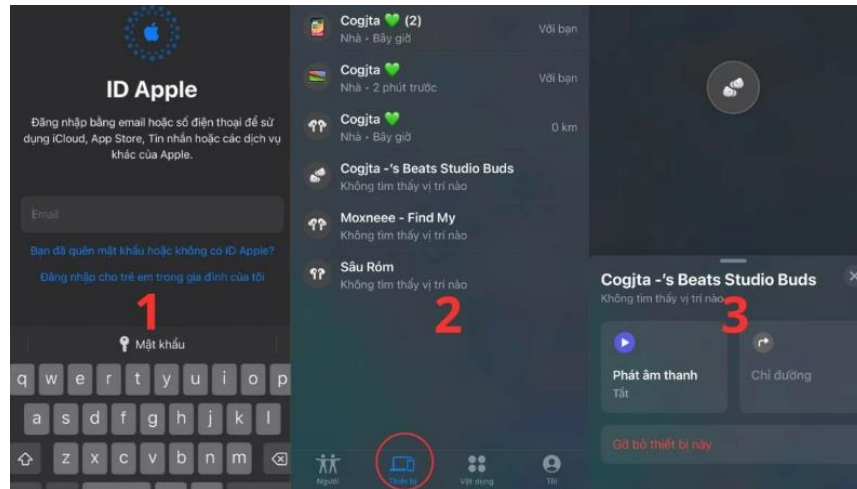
ID Apple

Đăng nhập bằng email hoặc số điện thoại để sử dụng iCloud, App Store, Tin nhắn hoặc các dịch vụ khác của Apple.

Email

Bạn đã quên mật khẩu hoặc không có ID Apple?

Đăng nhập cho trẻ em trong gia đình của tôi

1

Mật khẩu

q w e r t y u i o p
a s d f g h j k l
z x c v b n m

Cogjta 💚 (2)
Nhà • Bây giờ
Với bạn

Cogjta 💚
Nhà • 2 phút trước
Với bạn

Cogjta 💚
Nhà • Bây giờ
0 km

Cogjta -'s Beats Studio Buds
Không tìm thấy vị trí nào

Moxneee - Find My
Không tìm thấy vị trí nào

Sâu Róm
Không tìm thấy vị trí nào

2

Người
Thiết bị
Vật dụng
Tôi

Cogjta -'s Beats Studio Buds
Không tìm thấy vị trí nào

3

Phát âm thanh
Tắt

Chỉ đường

Gỡ bỏ thiết bị này